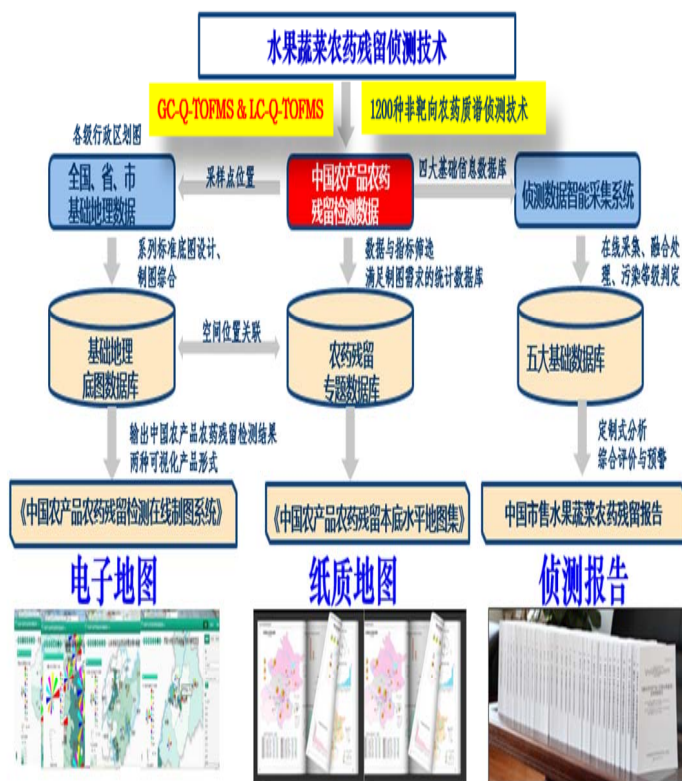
水果蔬菜农药残留侦测技术

GC-Q-TOFMS & LC-Q-TOFMS

1200种非靶向农药质谱侦测技术

各级行政区划图

全国、省、市基础地理数据

采样点位置

中国农产品农药残留检测数据

四大基础信息数据库

侦测数据智能采集系统

系列标准底图设计、制图综合

数据与指标筛选满足制图需求的统计数据库

在线采集、融合处理、污染等级判定

基础地理底图数据库

空间位置关联

农药残留专题数据库

五大基础数据库

输出中国农产品农药残留检测结果两种可视化产品形式

定制式分析综合评价与预警

《中国农产品农药残留检测在线制图系统》

《中国农产品农药残留本底水平地图集》

中国市售水果蔬菜农药残留报告

电子地图

纸质地图

侦测报告